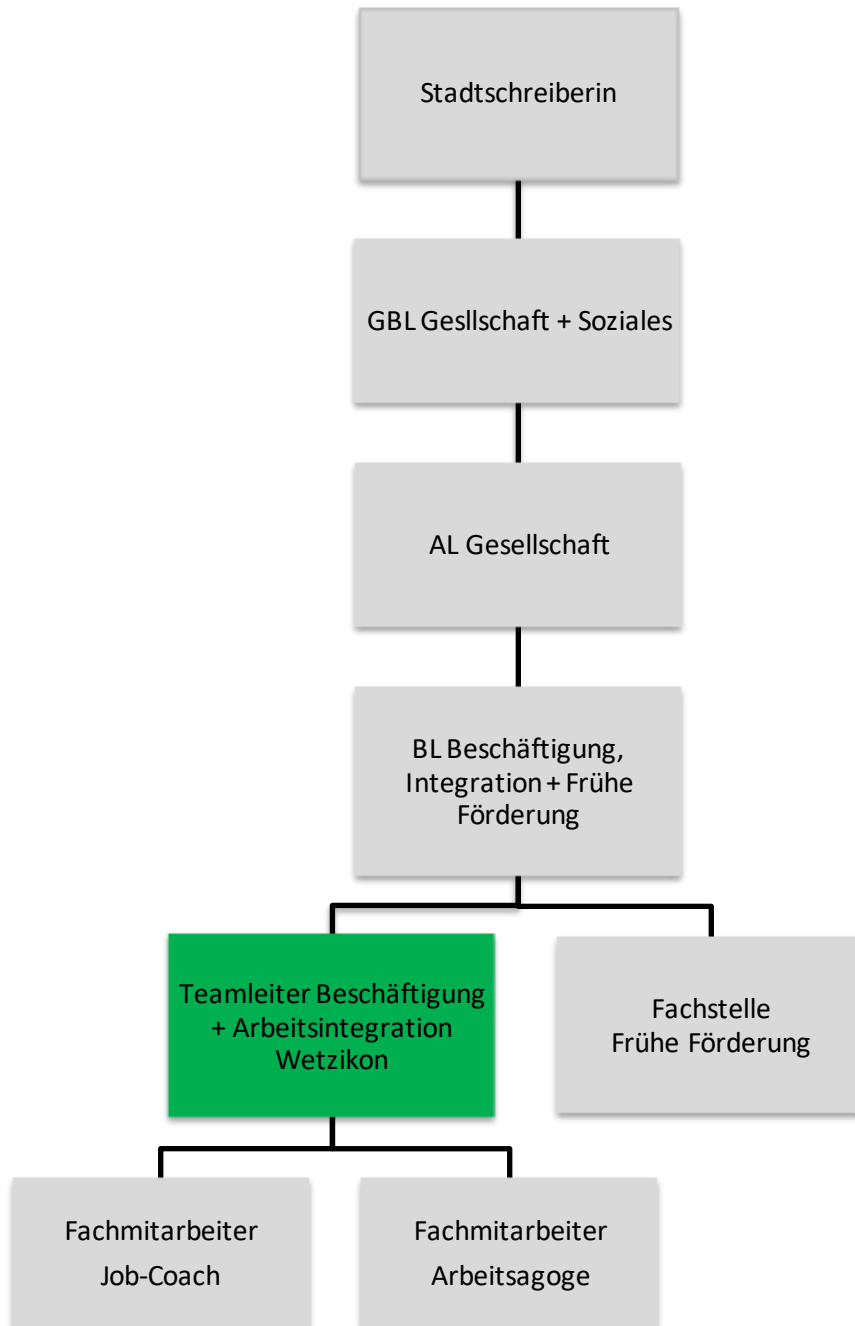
Stadtschreiberin

GBL Gesllschaft + Soziales

AL Gesellschaft

BL Beschäftigung, Integration + Frühe Förderung

Teamleiter Beschäftigung + Arbeitsintegration Wetzikon

Fachstelle Frühe Förderung

Fachmitarbeiter Job-Coach

Fachmitarbeiter Arbeitsagoge